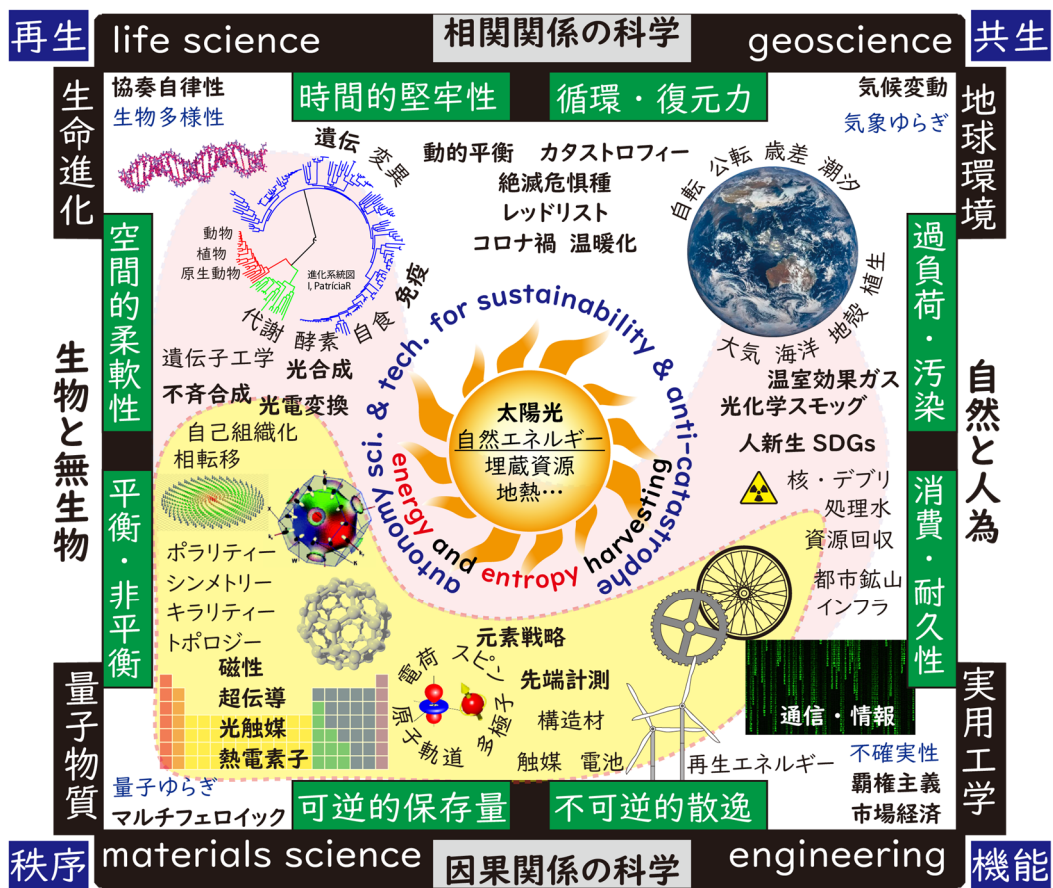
再生　life science　相関関係の科学　geoscience　共生

生命進化

協奏自律性
生物多様性

時間的堅牢性　循環・復元力

気候変動
気象ゆらぎ

地球環境

遺伝　変異
動的平衡　カタストロフィー
絶滅危惧種
レッドリスト
コロナ禍　温暖化

自転　公転　歳差　潮汐

動物
植物
原生動物
進化系統図
I, PatríciaR

代謝　酵素　自食　免疫

空間的柔軟性

遺伝子工学　光合成
不斉合成
光電変換

大気　海洋　地殻　植生

過負荷・汚染

温室効果ガス
光化学スモッグ
人新生 SDGs

autonomy sci. & tech. for sustainability & anti-catastrophe
energy and entropy harvesting

太陽光
自然エネルギー
埋蔵資源
地熱…

生物と無生物

自然と人為

自己組織化
相転移

核・デブリ
処理水
資源回収

消費・耐久性

平衡・非平衡

ポラリティー
シンメトリー
キラリティー
トポロジー

都市鉱山
インフラ

元素戦略
電荷　スピン
先端計測
原子軌道　多極子
構造材
触媒　電池

磁性
超伝導
光触媒
熱電素子

量子物質

通信・情報

実用工学

量子ゆらぎ
マルチフェロイック

可逆的保存量　不可逆的散逸

再生エネルギー
不確実性
覇権主義
市場経済

秩序　materials science　因果関係の科学　engineering　機能